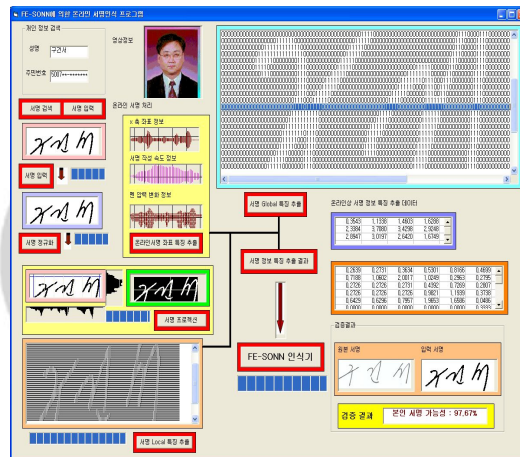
FE-SONN에 의한 온라인 서명인식 프로그램

개인 정보 검색

성명 구건서

주민번호 600***-*******

영상정보

서명 검색 서명 입력

온라인 서명 처리

x 축 좌표 정보

서명 작성 속도 정보

펜 압력 변화 정보

온라인서명 좌표 특징 추출

서명 입력

서명 정규화

서명 프로젝션

서명 Local 특징 추출

서명 Global 특징 추출

서명 정보 특징 추출 결과

FE-SONN 인식기

온라인상 서명 정보 특징 추출 데이터

| 0.3543 | 1.1338 | 1.4803 | 1.5288 |
|---|---|---|---|
| 2.3384 | 3.7880 | 3.4298 | 2.9248 |
| 2.8947 | 3.0197 | 2.6420 | 1.6745 |

| 0.2639 | 0.2731 | 0.3634 | 0.5301 | 0.8165 | 0.4699 |
|---|---|---|---|---|---|
| 0.7108 | 1.0602 | 2.0017 | 1.0249 | 0.2963 | 0.2795 |
| 0.2726 | 0.2726 | 0.2731 | 0.4392 | 0.7991 | 0.2807 |
| 0.2726 | 0.2726 | 0.2726 | 0.9821 | 1.1536 | 0.3738 |
| 0.6429 | 0.6296 | 0.7957 | 1.9853 | 1.6586 | 0.0486 |

검증결과

원본 서명 입력 서명

검증 결과 본인 서명 가능성 : 97.67%